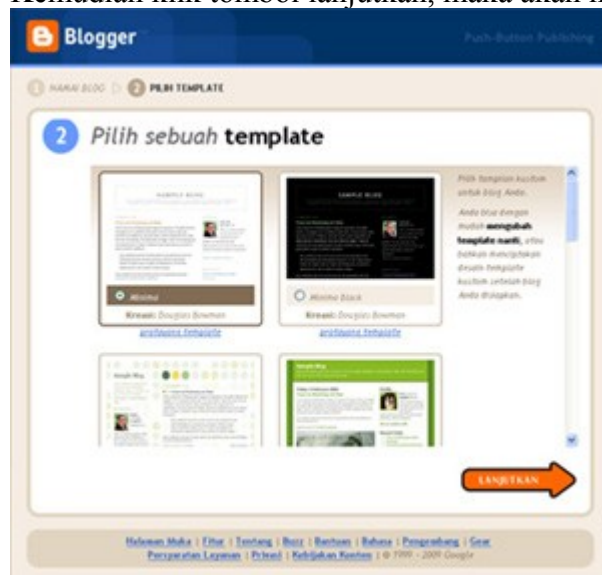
Kemudian klik tombol lanjutkan, maka akan m

Blogger

Push-Button Publishing

1 NAMAI BLOG 2 PILIH TEMPLATE

2 Pilih sebuah template

SAMPLE BLOG

Minima

Kreasi: Douglas Bowman

pratinjau template

SAMPLE BLOG

Minima Black

Kreasi: Douglas Bowman

pratinjau template

Pilih tampilan kustom untuk blog Anda.

Anda bisa dengan mudah mengubah template nanti, atau bahkan menciptakan desain template kustom setelah blog Anda disiapkan.

LANJUTKAN

Halaman Muka | Fitur | Tentang | Buzz | Bantuan | Bahasa | Pengembang | Gear
Persyaratan Layanan | Privasi | Kebijakan Konten | © 1999 - 2009 Google